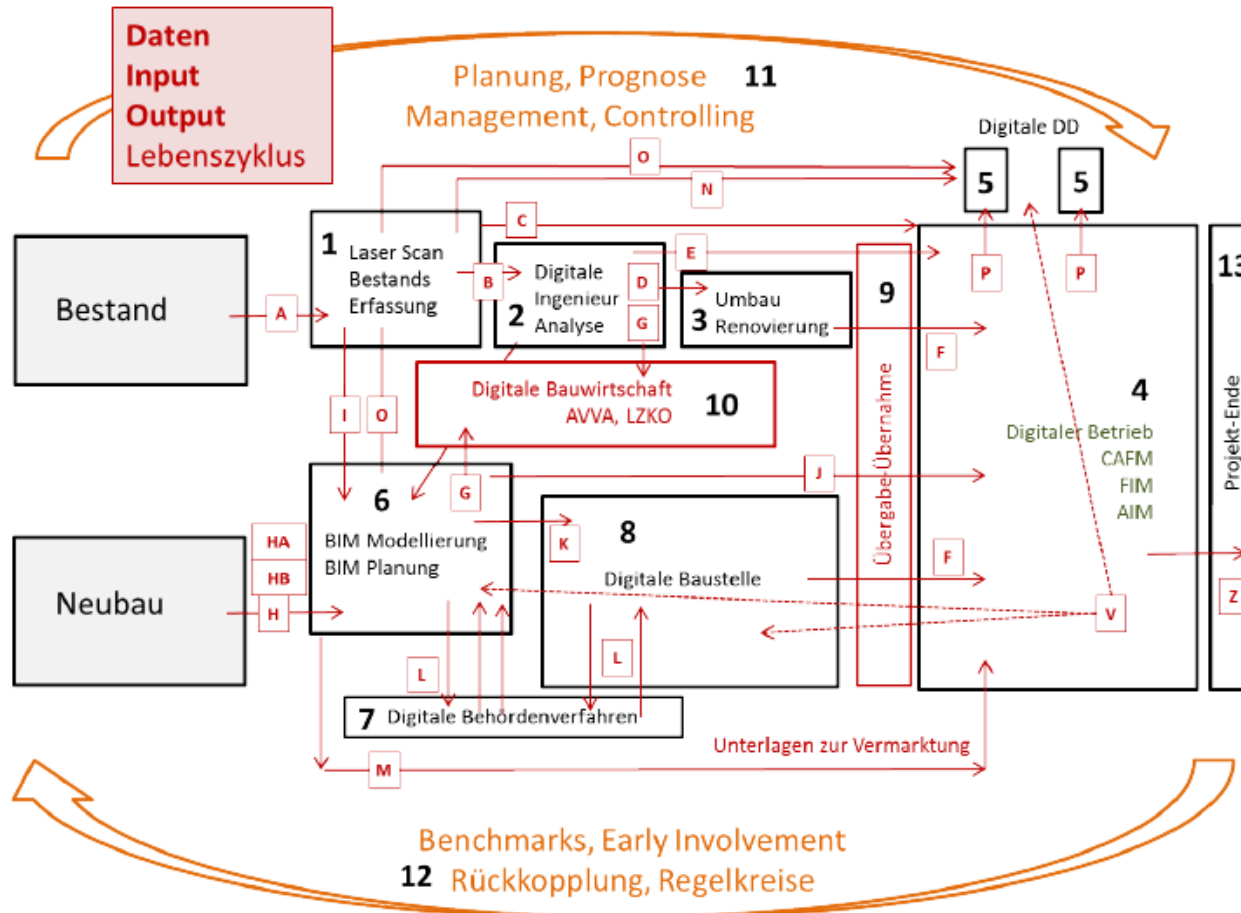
Daten
Input
Output
Lebenszyklus

Planung, Prognose 11
Management, Controlling

Digitale DD

5 5

O
N
C
E

Bestand
A

1 Laser Scan Bestands Erfassung
B

2 Digitale Ingenieur Analyse
D
G

3 Umbau Renovierung

9
Übergabe-Übernahme

P P

F

4
Digitaler Betrieb
CAFM
FIM
AIM

13
Projekt-Ende

I O

Digitale Bauwirtschaft
AVVA, LZKO 10

G
J

6
BIM Modellierung
BIM Planung

HA
HB
Neubau
H

K
8
Digitale Baustelle

F
V
Z

L L

7 Digitale Behördenverfahren

Unterlagen zur Vermarktung
M

Benchmarks, Early Involvement
12 Rückkopplung, Regelkreise